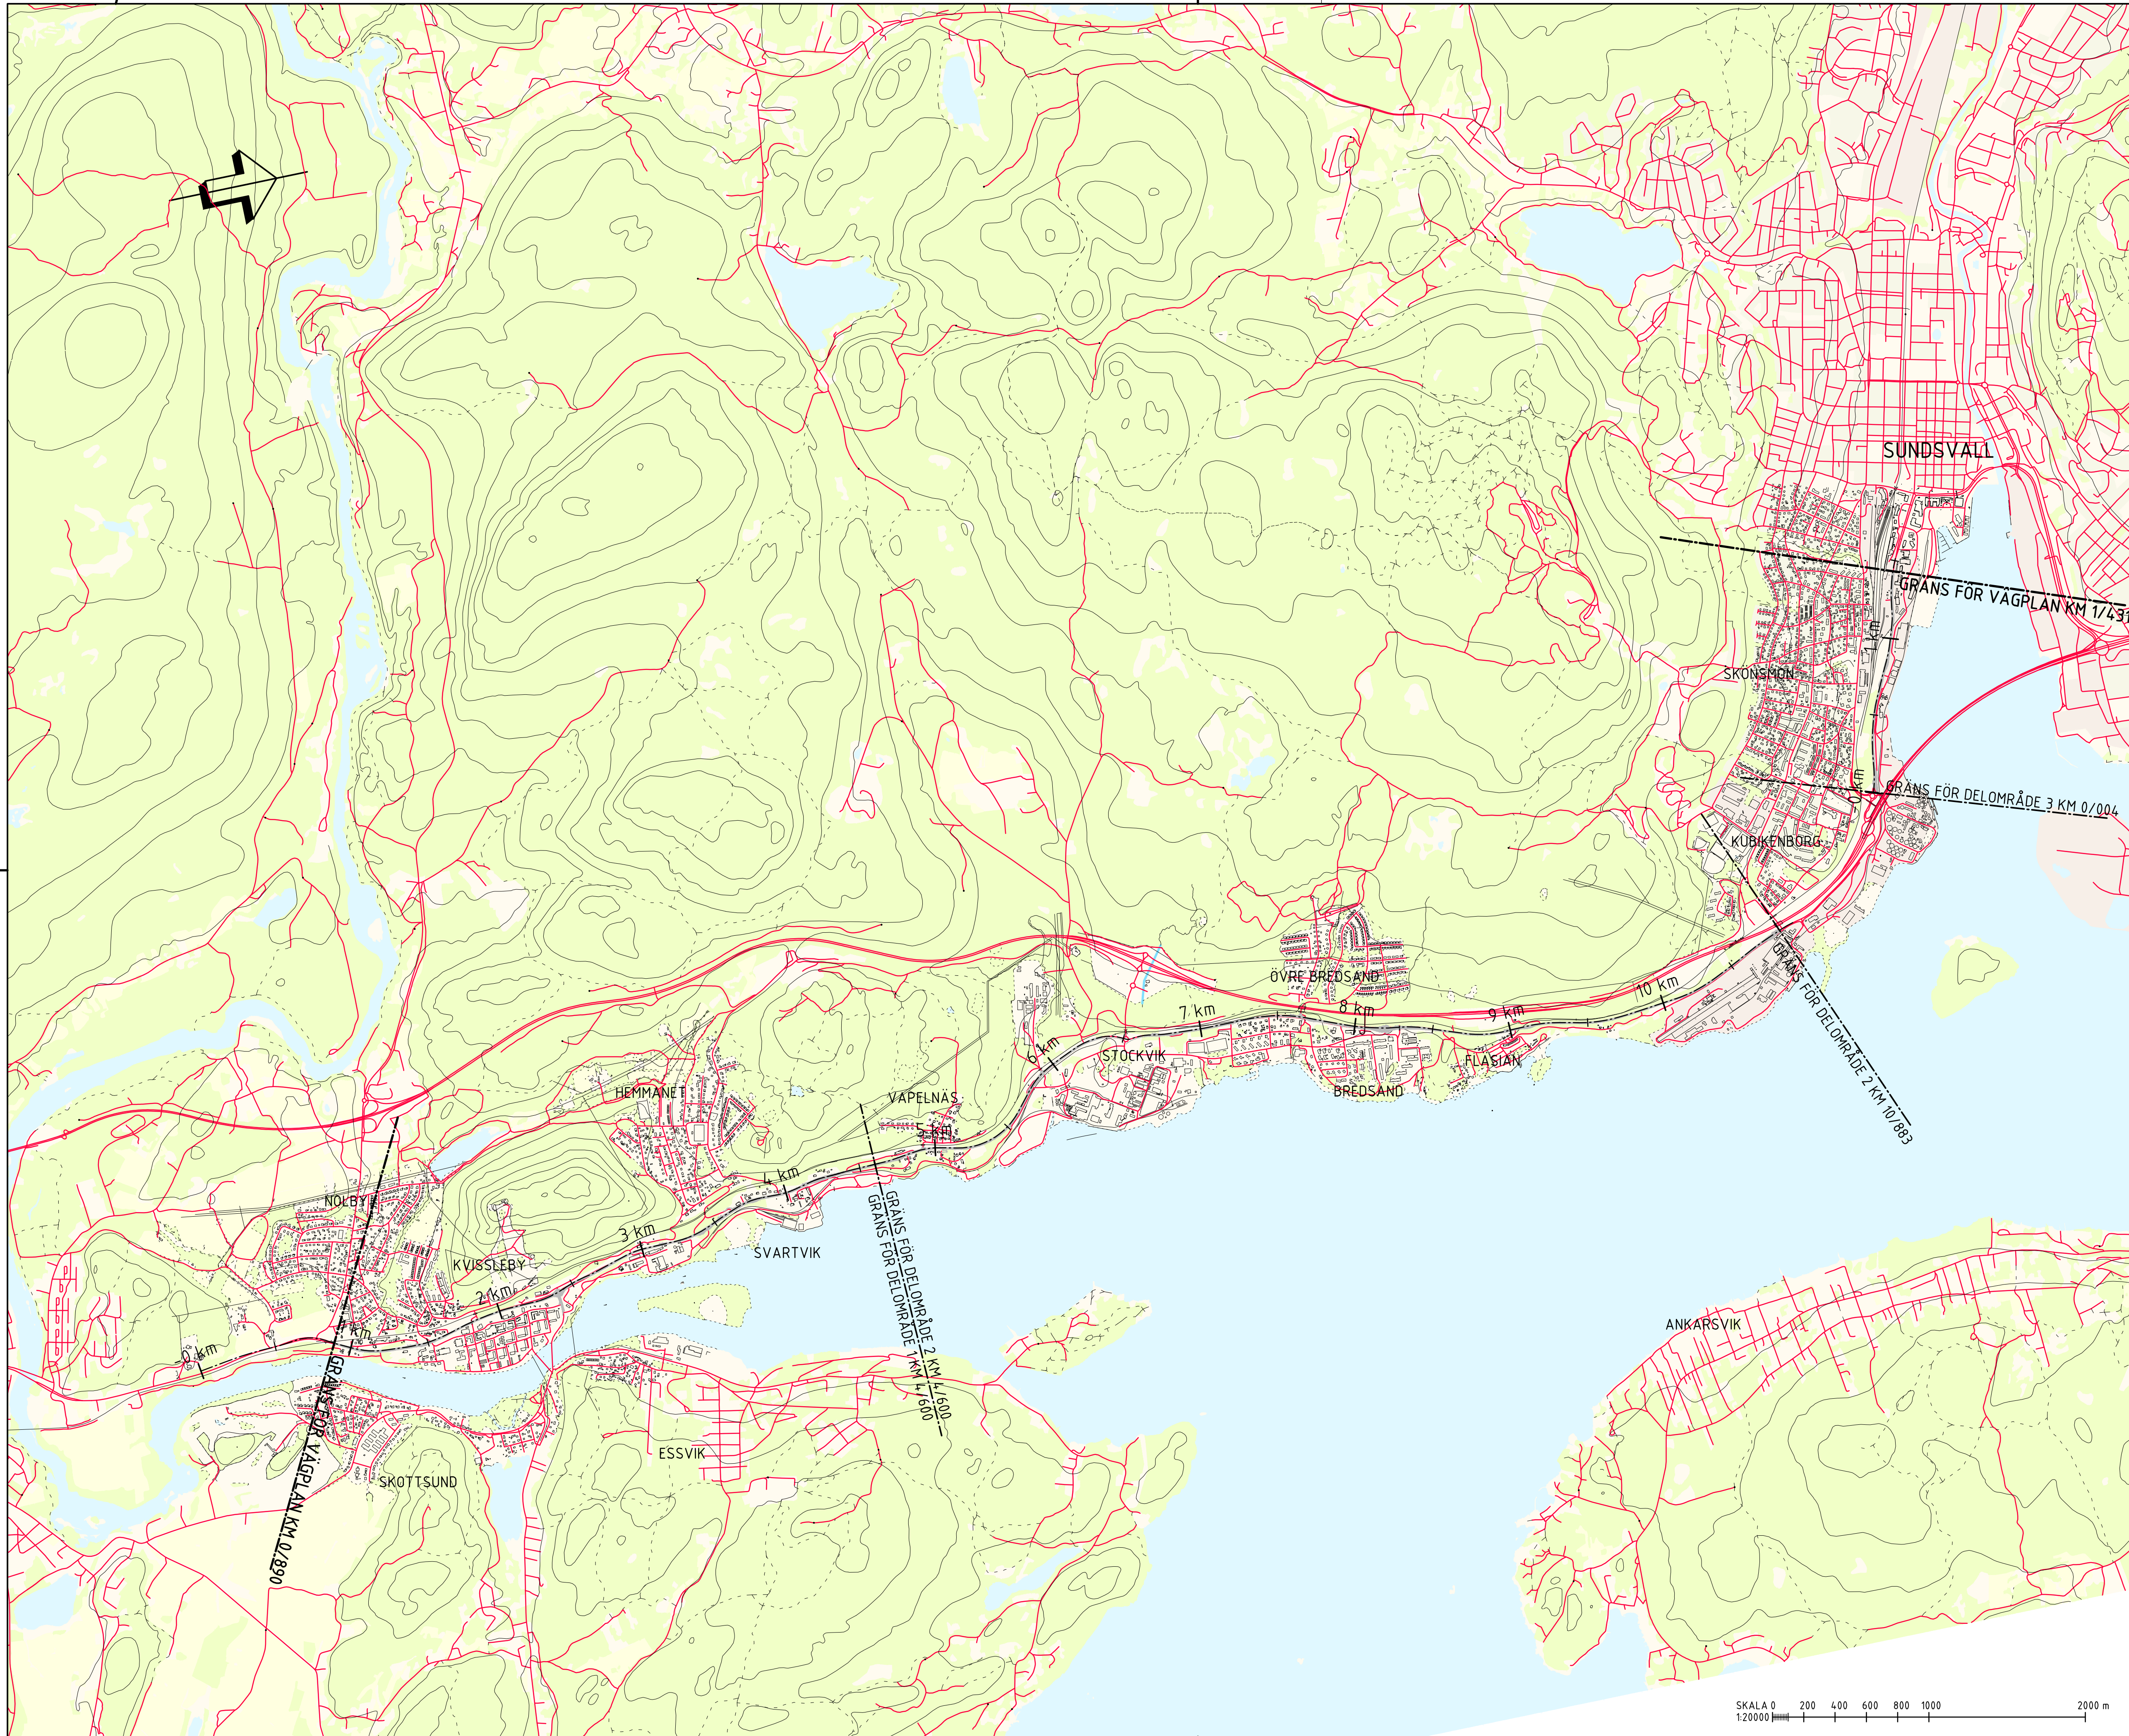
SUNDSVALL

GRÄNS FÖR VÄGPLAN KM 1/431

SKONSMON

1 km

0 km

GRÄNS FÖR DELOMRÅDE 3 KM 0/004

KUBIKENBORG

ÖVRE BREDSAND

10 km

GRÄNS FÖR DELOMRÅDE 2 KM 10/883

7 km

8 km

9 km

6 km

STOCKVIK

FLASIAN

BREDSAND

HEMMANET

VAPELNÄS

5 km

4 km

GRÄNS FÖR DELOMRÅDE 2 KM 4/600

GRÄNS FÖR DELOMRÅDE 1 KM 4/600

NOLBY

3 km

SVARTVIK

KVISSLEBY

2 km

1 km

0 km

GRÄNS FÖR VÄGPLAN KM 0/890

ESSVIK

SKOTTSUND

ANKARSVIK

SKALA 0 200 400 600 800 1000 2000 m

1:20000